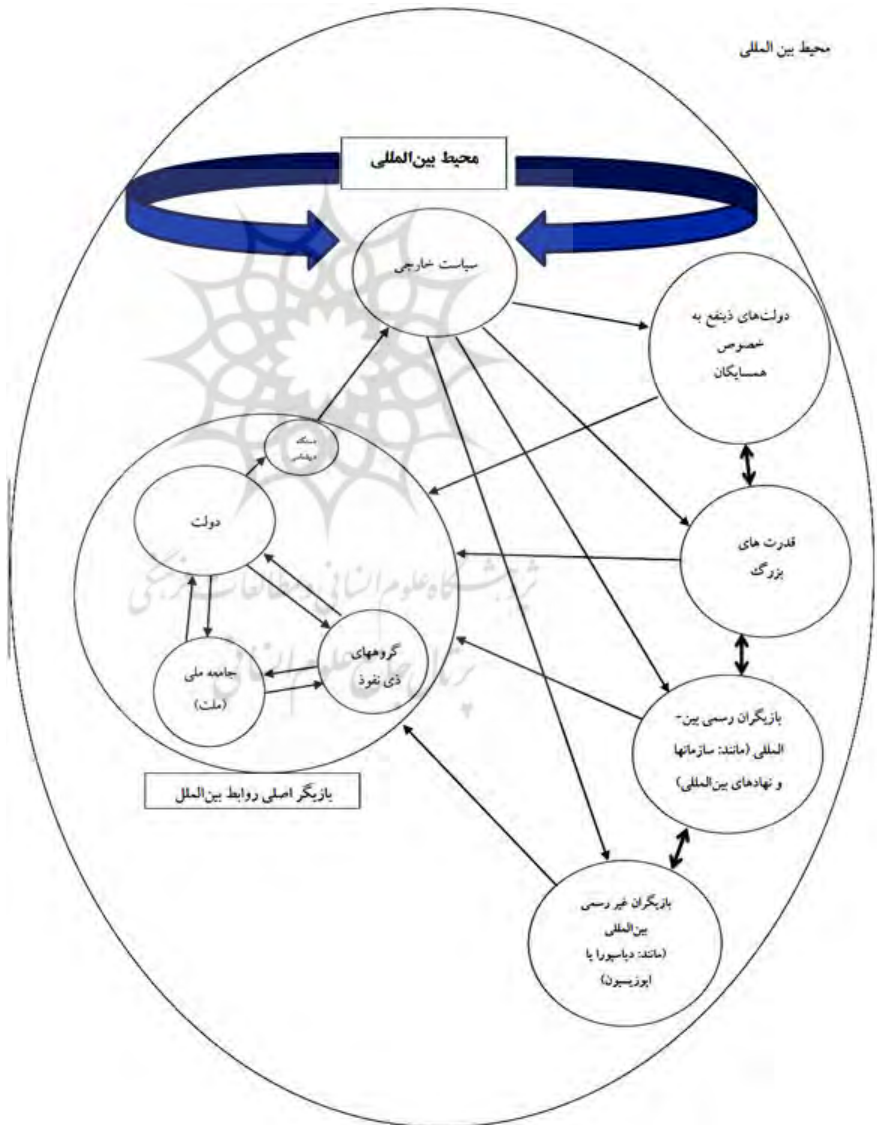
محیط بین‌المللی

محیط بین‌المللی

سیاست خارجی

دولت‌های ذینفع به خصوص همسایگان

دستگاه دیپلماسی

دولت

قدرت های بزرگ

گروههای ذی نفوذ

جامعه ملی (ملت)

بازیگران رسمی بین-المللی (مانند: سازمانها و نهادهای بین‌المللی)

بازیگر اصلی روابط بین‌الملل

بازیگران غیر رسمی بین‌المللی (مانند: دیاسپورا یا اپوزیسیون)

پژوهشگاه علوم انسانی و مطالعات فرهنگی
پرتال جامع علوم انسانی